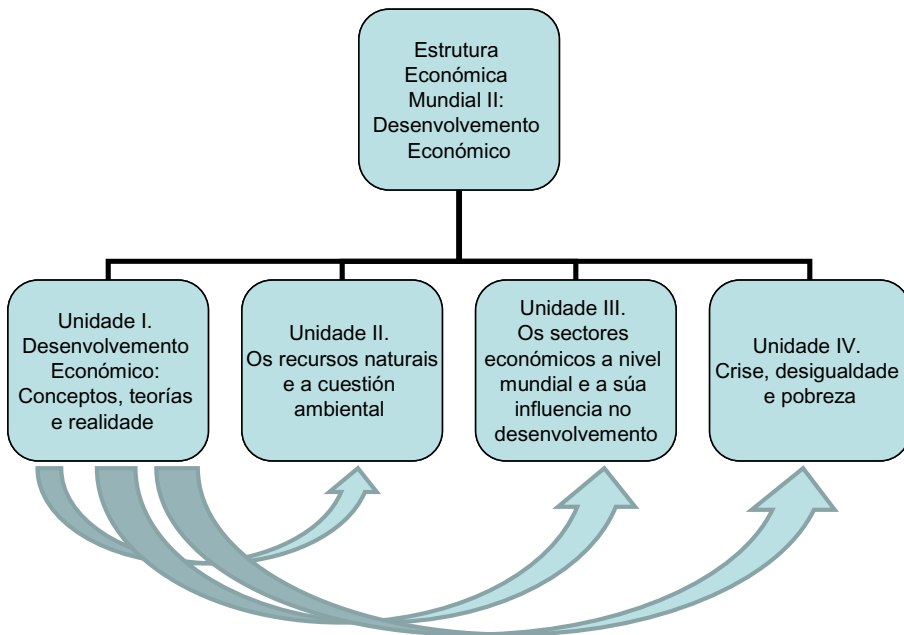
Estrutura Económica Mundial II: Desenvolvemento Económico

Unidade I. Desenvolvemento Económico: Conceptos, teorías e realidade

Unidade II. Os recursos naturais e a cuestión ambiental

Unidade III. Os sectores económicos a nivel mundial e a súa influencia no desenvolvemento

Unidade IV. Crise, desigualdade e pobreza